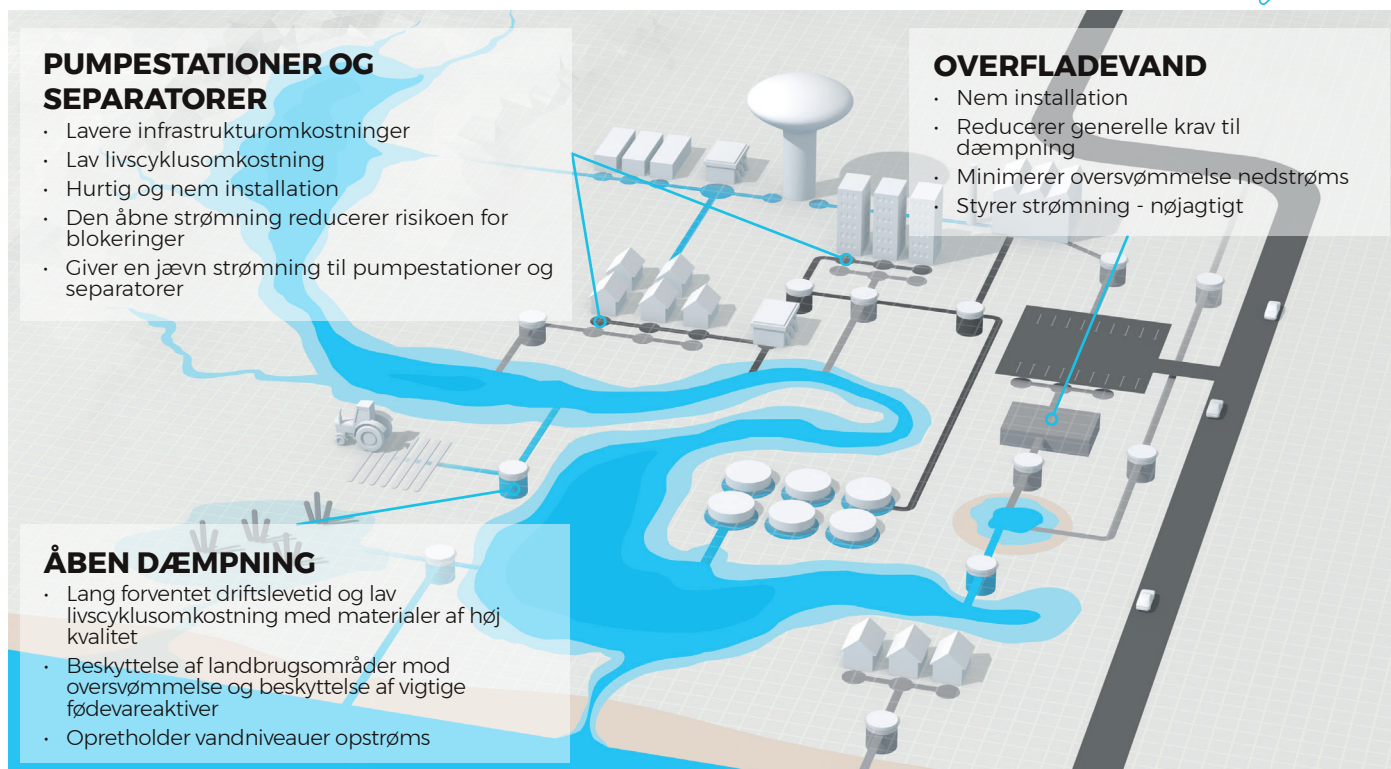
PUMPESTATIONER OG SEPARATORER
• Lavere infrastrukturomkostninger
• Lav livscyklusomkostning
• Hurtig og nem installation
• Den åbne strømning reducerer risikoen for blokeringer
• Giver en jævn strømning til pumpestationer og separatorer

OVERFLADEVAND
• Nem installation
• Reducerer generelle krav til dæmpning
• Minimerer oversvømmelse nedstrøms
• Styrer strømning - nøjagtigt

ÅBEN DÆMPNING
• Lang forventet driftslevetid og lav livscyklusomkostning med materialer af høj kvalitet
• Beskyttelse af landbrugsområder mod oversvømmelse og beskyttelse af vigtige fødevareaktiver
• Opretholder vandniveauer opstrøms